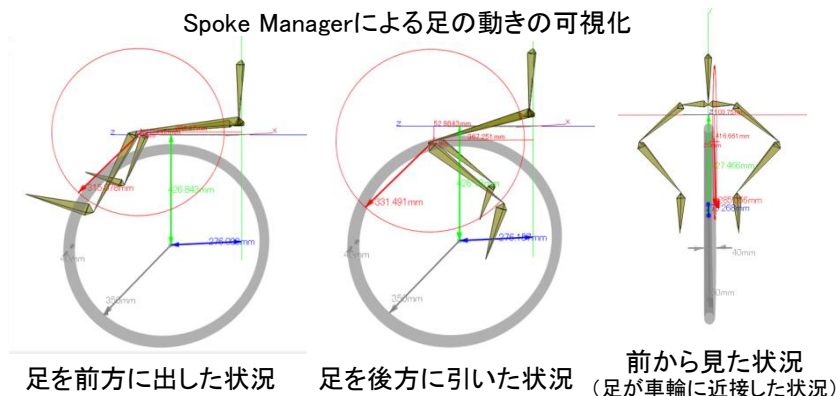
Spoke Managerによる足の動きの可視化

z
x
516.078mm
426.843mm
276.000mm
40mm
350mm

足を前方に出した状況

52.8643mm
467.251mm
x
331.491mm
426
276.157mm
40mm
350mm

足を後方に引いた状況

y
416.951mm
27.466mm
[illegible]mm
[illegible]208mm
40mm
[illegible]mm

前から見た状況
（足が車輪に近接した状況）